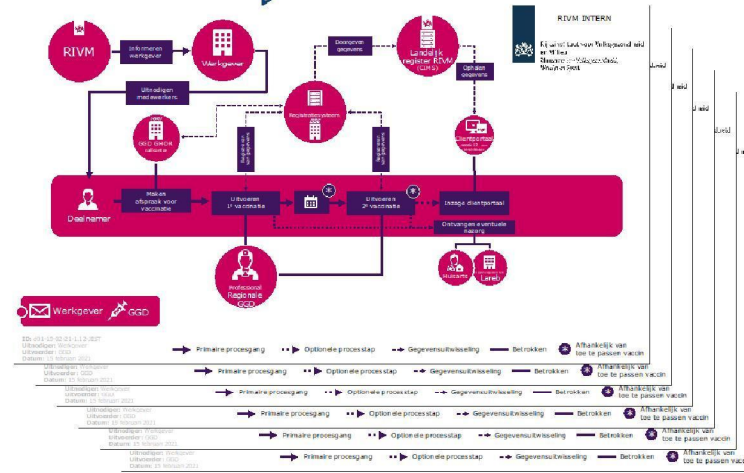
RIVM INTERN

Rijksinstituut voor Volksgezondheid en Milieu
Ministerie van Volksgezondheid, Welzijn en Sport

RIVM

Informeren werkgever

Werkgever

Uitnodigen medewerkers

GGD GHOR netwerk

Doorgeven gegevens

Landelijk register RIVM (CIMS)

Ophalen gegevens

Registratiesysteem

Clientportaal

Registreren vaccinatie

Registreren vaccinatie

Deelnemer

Maken afspraak voor vaccinatie

Uitvoeren 1e vaccinatie

Uitvoeren 2e vaccinatie

Inzage clientportaal

Ontvangen eventuele nazorg

Professional Regionale GGD

Huisarts

Lareb

Werkgever GGD

ID: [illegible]
Uitvoerder: Werkgever
Uitvoerder: GGD
Datum: 15 februari 2021

Primaire procesgang
Optionele processtap
Gegevensuitwisseling
Betrokken
Afhankelijk van toe te passen vaccin

Uitvoerder: Werkgever
Uitvoerder: GGD
Datum: 15 februari 2021

Primaire procesgang
Optionele processtap
Gegevensuitwisseling
Betrokken
Afhankelijk van toe te passen vaccin

Uitvoerder: Werkgever
Uitvoerder: GGD
Datum: 15 februari 2021

Primaire procesgang
Optionele processtap
Gegevensuitwisseling
Betrokken
Afhankelijk van toe te passen vaccin

Uitvoerder: Werkgever
Uitvoerder: GGD
Datum: 15 februari 2021

Primaire procesgang
Optionele processtap
Gegevensuitwisseling
Betrokken
Afhankelijk van toe te passen vaccin

Uitvoerder: Werkgever
Uitvoerder: GGD
Datum: 15 februari 2021

Primaire procesgang
Optionele processtap
Gegevensuitwisseling
Betrokken
Afhankelijk van toe te passen vaccin

Uitvoerder: Werkgever
Uitvoerder: GGD
Datum: 15 februari 2021

Primaire procesgang
Optionele processtap
Gegevensuitwisseling
Betrokken
Afhankelijk van toe te passen vaccin